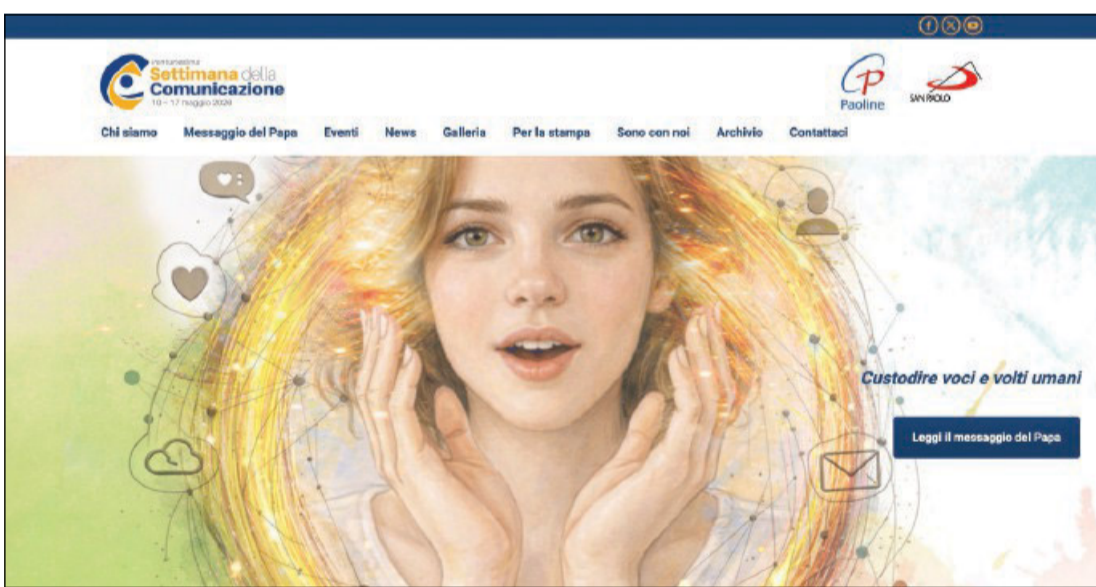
ventunesima
Settimana della Comunicazione
10 – 17 maggio 2026

Paoline

SAN PAOLO

Chi siamo Messaggio del Papa Eventi News Galleria Per la stampa Sono con noi Archivio Contattaci

Custodire voci e volti umani

Leggi il messaggio del Papa